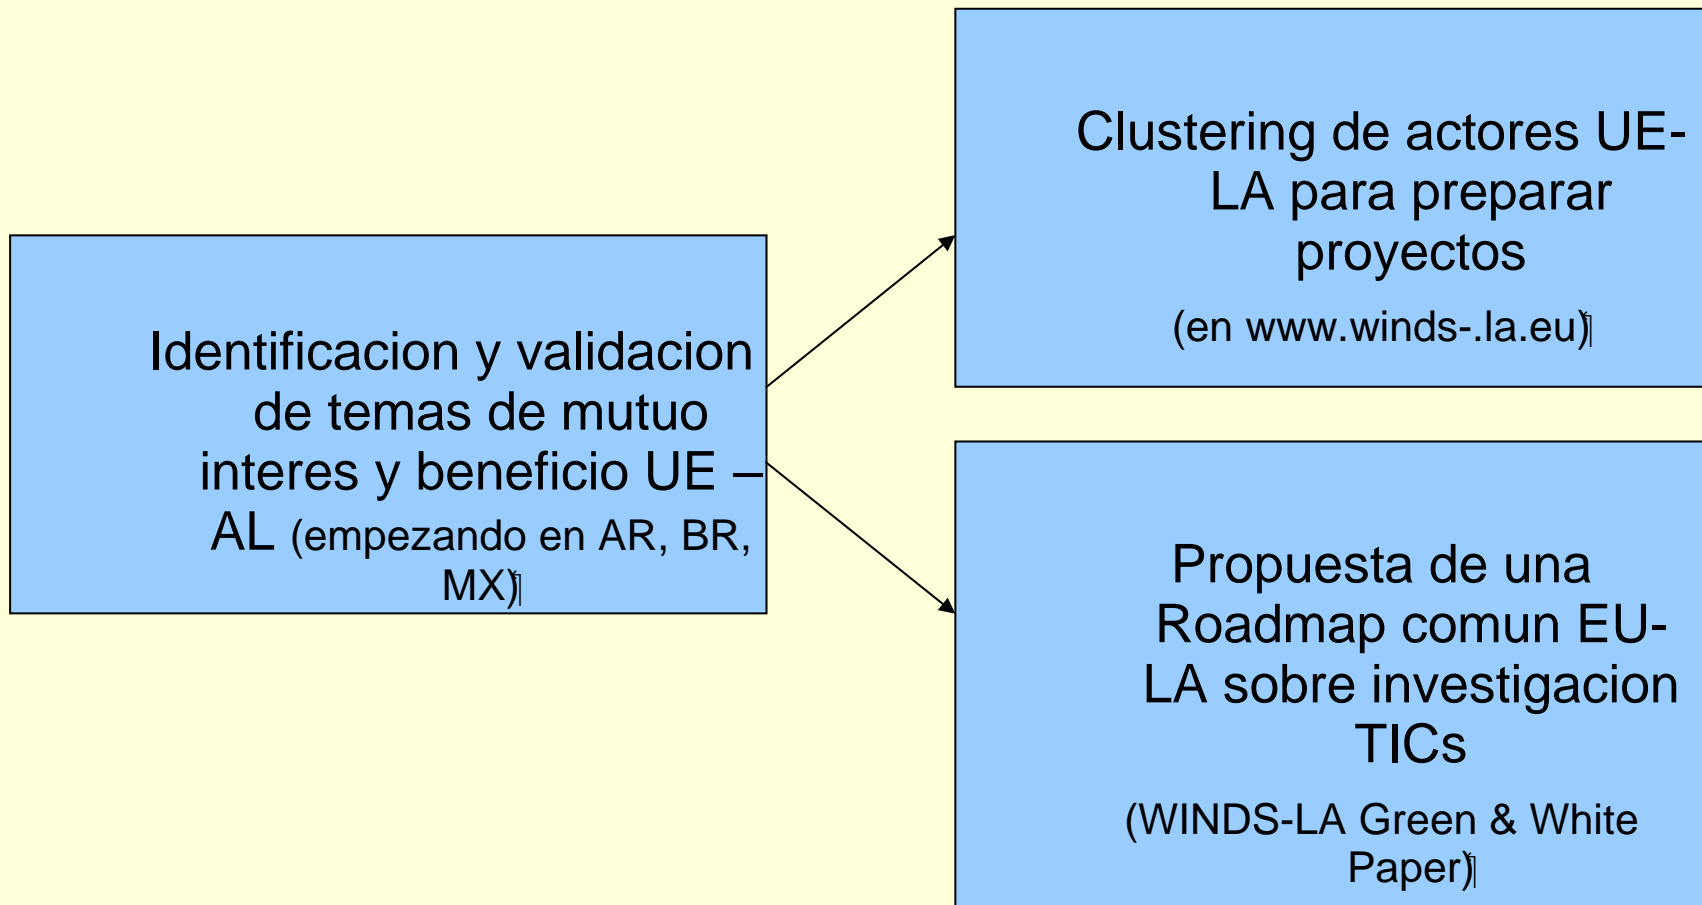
Identificacion y validacion de temas de mutuo interes y beneficio UE – AL (empezando en AR, BR, MX)

Clustering de actores UE-LA para preparar proyectos

(en www.winds-.la.eu)

Propuesta de una Roadmap comun EU-LA sobre investigacion TICs

(WINDS-LA Green & White Paper)